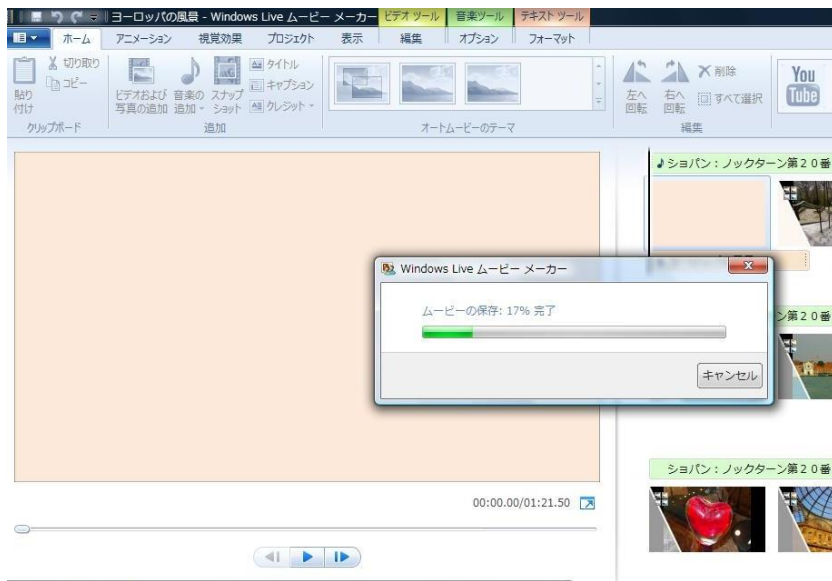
ヨーロッパの風景 - Windows Live ムービー メーカー ビデオ ツール 音楽ツール テキスト ツール

ホーム アニメーション 視覚効果 プロジェクト 表示 編集 オプション フォーマット

切り取り
コピー
貼り付け
クリップボード

ビデオおよび写真の追加 音楽の追加 スナップショット
タイトル
キャプション
クレジット
追加

オートムービーのテーマ

左へ回転 右へ回転
削除
すべて選択
編集

You Tube

♪ショパン：ノックターン第２０番

ン第２０番

ショパン：ノックターン第２０番

Windows Live ムービー メーカー

ムービーの保存: 17% 完了

キャンセル

00:00.00/01:21.50